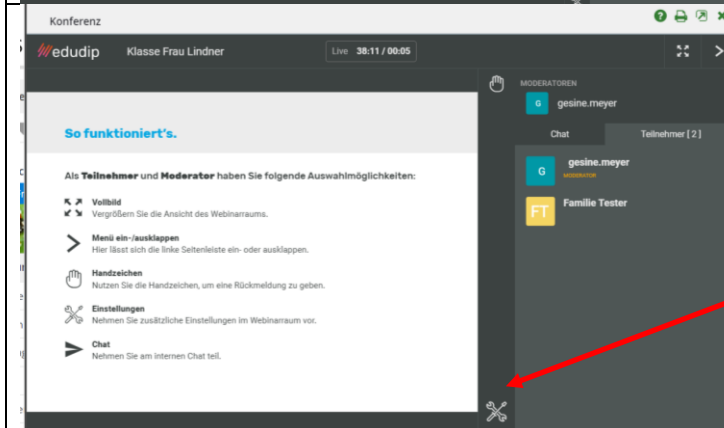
Konferenz

edudip Klasse Frau Lindner Live 38:11 / 00:05

So funktioniert's.

Als Teilnehmer und Moderator haben Sie folgende Auswahlmöglichkeiten:

Vollbild
Vergrößern Sie die Ansicht des Webinarraums.

Menü ein-/ausklappen
Hier lässt sich die linke Seitenleiste ein- oder ausklappen.

Handzeichen
Nutzen Sie die Handzeichen, um eine Rückmeldung zu geben.

Einstellungen
Nehmen Sie zusätzliche Einstellungen im Webinarraum vor.

Chat
Nehmen Sie am internen Chat teil.

MODERATOREN
G gesine.meyer

Chat Teilnehmer [ 2 ]

G gesine.meyer
MODERATOR

FT Familie Tester